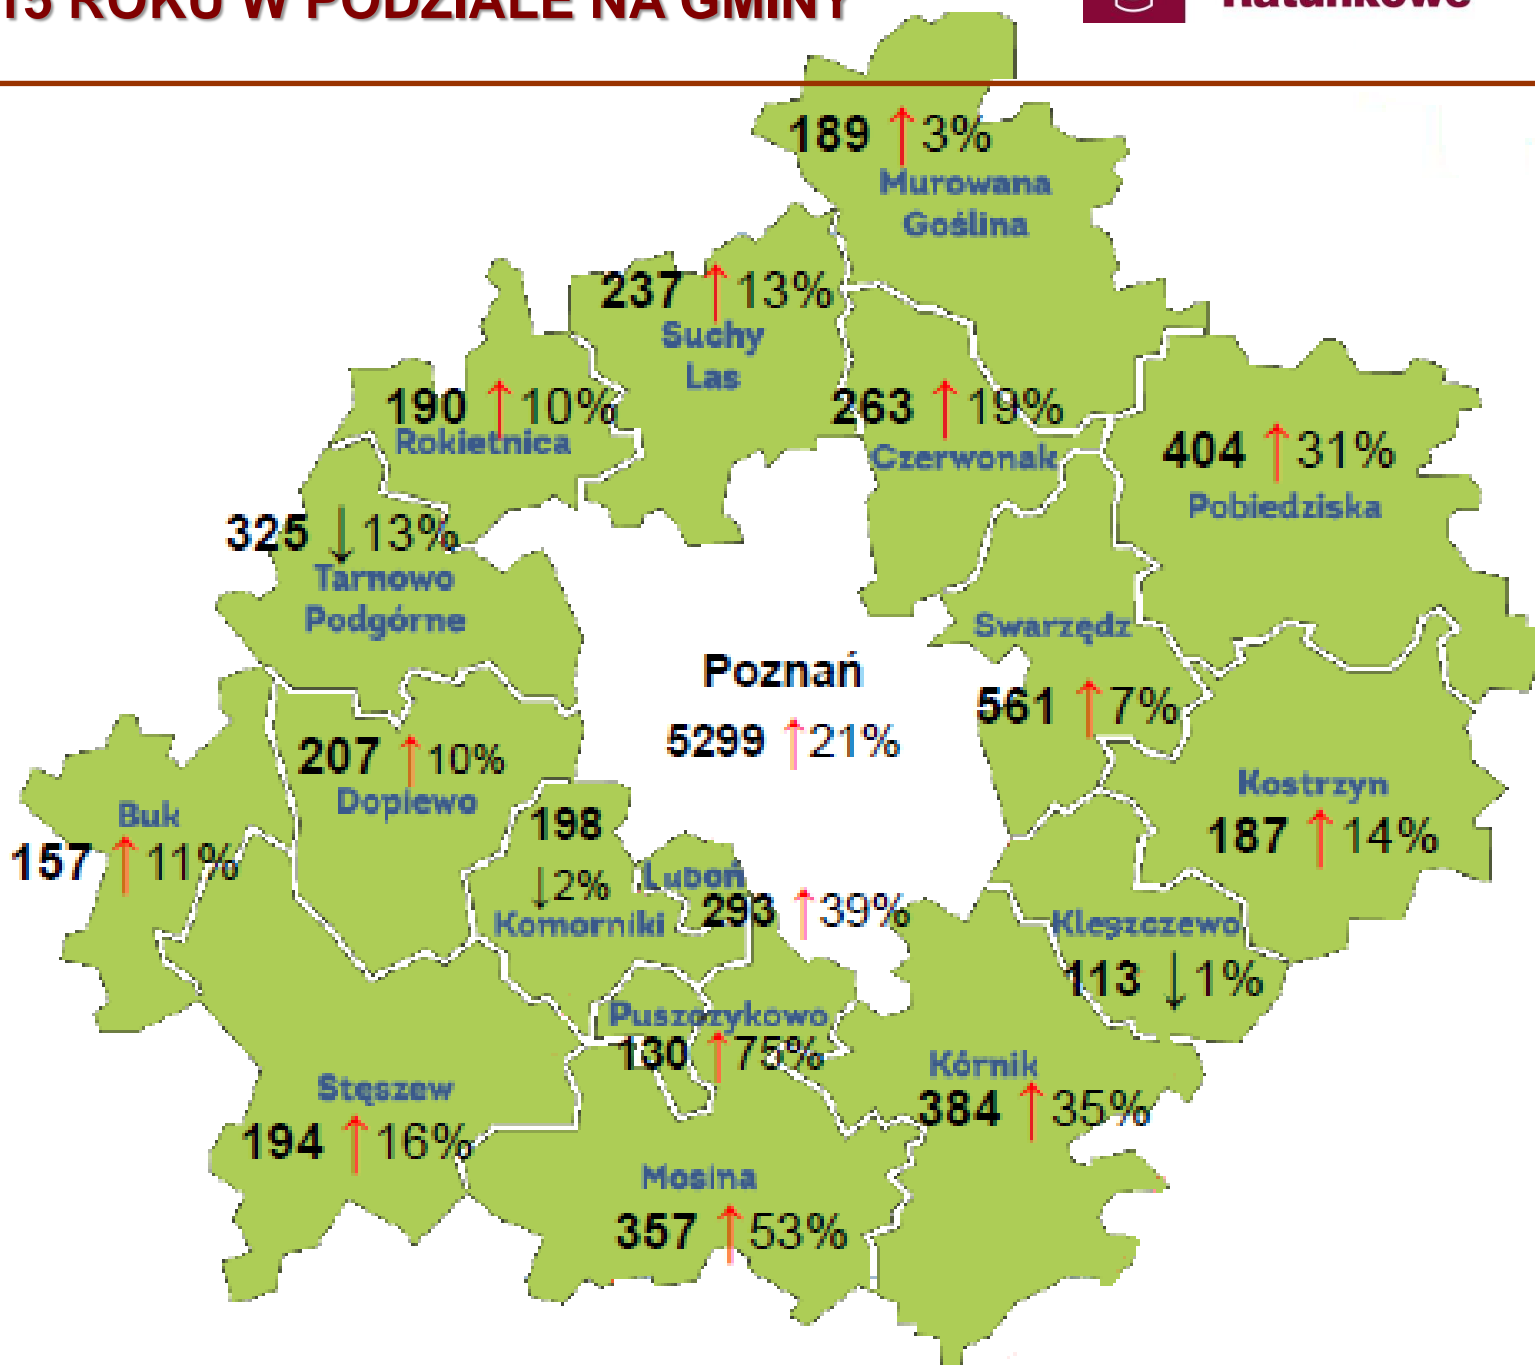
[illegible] ROKU W PODZIALE NA GMINY

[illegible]ratunkowe

189 ↑3%
Murowana Goślina

237 ↑13%
Suchy Las

190 ↑10%
Rokietnica

263 ↑19%
Czerwonak

404 ↑31%
Pobiedziska

325 ↓13%
Tarnowo Podgórne

Swarzędz
561 ↑7%

Poznań
5299 ↑21%

207 ↑10%
Dopiewo

Buk
157 ↑11%

198
↓2%
Komorniki

Luboń
293 ↑39%

Kostrzyn
187 ↑14%

Kleszczewo
113 ↓1%

Puszczykowo
130 ↑75%

Kórnik
384 ↑35%

Stęszew
194 ↑16%

Mosina
357 ↑53%